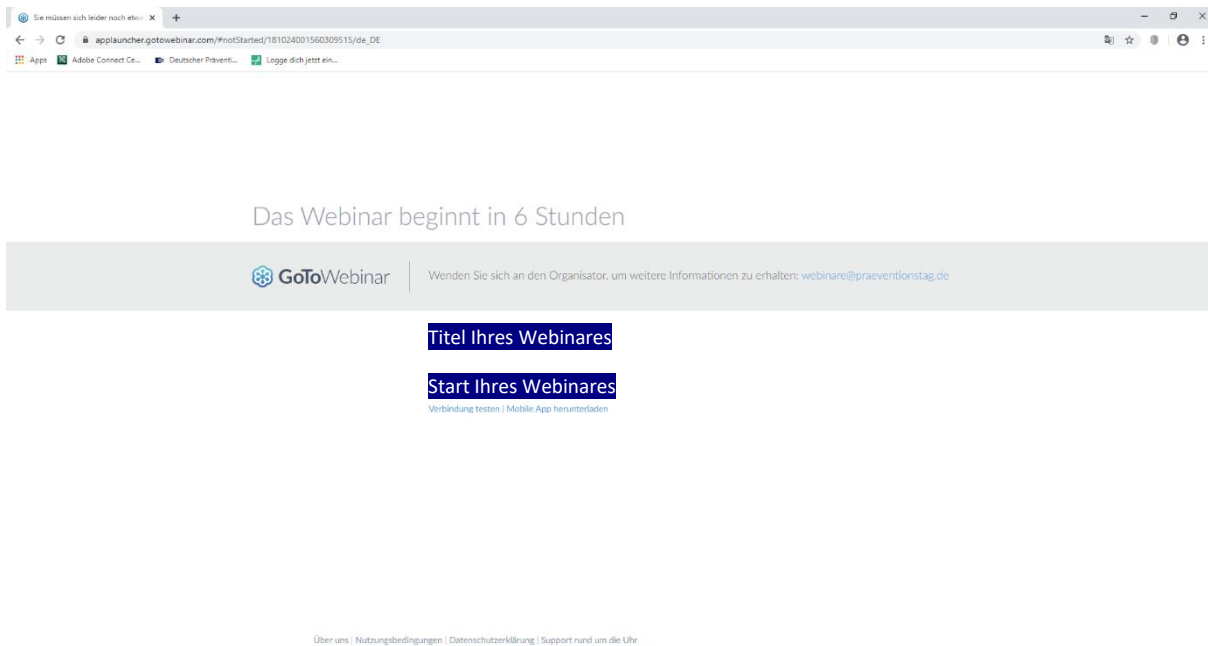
Sie müssen sich leider noch etwa ×
+

applauncher.gotowebinar.com/#notStarted/181024001560309515/de_DE

Apps Adobe Connect Ce... Deutscher Präventi... Logge dich jetzt ein...

Das Webinar beginnt in 6 Stunden

GoToWebinar

Wenden Sie sich an den Organisator, um weitere Informationen zu erhalten: webinare@praeventionstag.de

Titel Ihres Webinares

Start Ihres Webinares

Verbindung testen | Mobile App herunterladen

Über uns | Nutzungsbedingungen | Datenschutzerklärung | Support rund um die Uhr